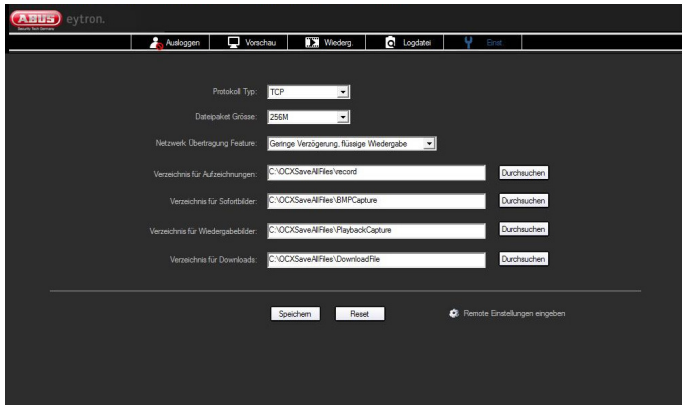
ABUS Security Tech Germany eytron.

Ausloggen | Vorschau | Wiederg. | Logdatei | Einst.

Protokoll Typ: TCP

Dateipaket Grösse: 256M

Netzwerk Übertragung Feature: Geringe Verzögerung, flüssige Wiedergabe

Verzeichnis für Aufzeichnungen: C:\OCXSaveAllFiles\record Durchsuchen

Verzeichnis für Sofortbilder: C:\OCXSaveAllFiles\BMPCapture Durchsuchen

Verzeichnis für Wiedergabebilder: C:\OCXSaveAllFiles\PlaybackCapture Durchsuchen

Verzeichnis für Downloads: C:\OCXSaveAllFiles\DownloadFile Durchsuchen

Speichern Reset Remote Einstellungen eingeben